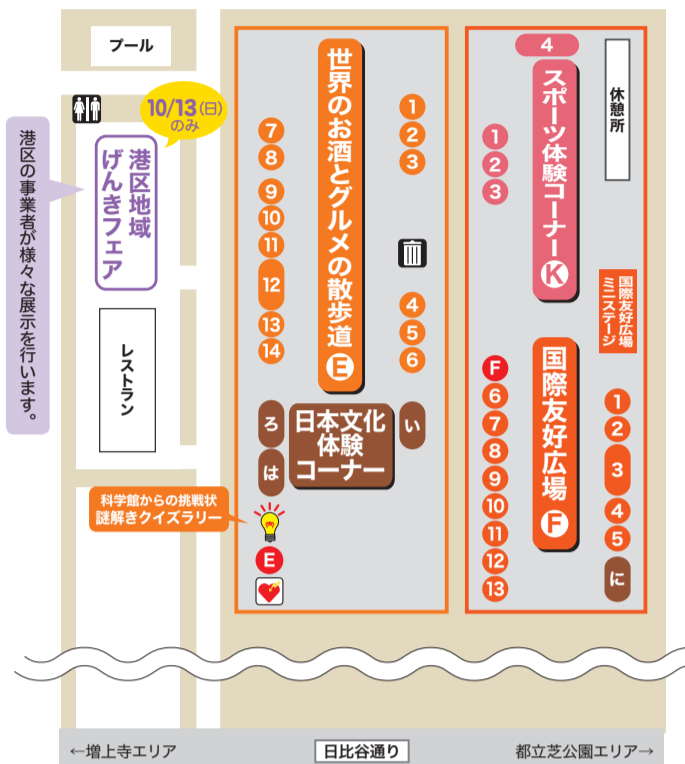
プール

10/13(日)のみ

港区の事業者が様々な展示を行います。

港区地域げんきフェア

レストラン

世界のお酒とグルメの散歩道 E

1
2
3
4
5
6
7
8
9
10
11
12
13
14

日本文化体験コーナー

ろ
は
い

科学館からの挑戦状 謎解きクイズラリー

E

4

スポーツ体験コーナー K

1
2
3

休憩所

国際友好広場ミニステージ

国際友好広場 F

F
6
7
8
9
10
11
12
13

1
2
3
4
5
に

←増上寺エリア

日比谷通り

都立芝公園エリア→